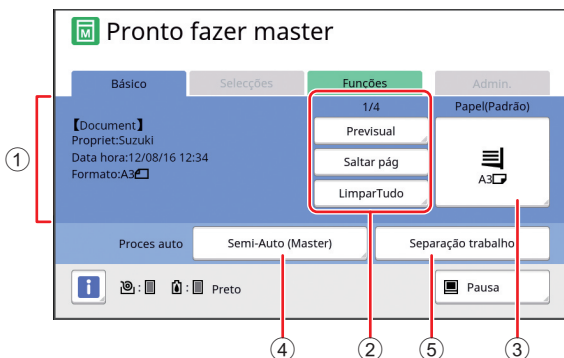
Pronto fazer master

Básico
Selecções
Funções
Admin.

①

【Document】
Propriet:Suzuki
Data hora:12/08/16 12:34
Formato:A3

1/4
Previsual
Saltar pág
LimparTudo

Papel(Padrão)
A3

Proces auto
Semi-Auto (Master)
Separação trabalho

: Preto

Pausa

④ ② ⑤ ③